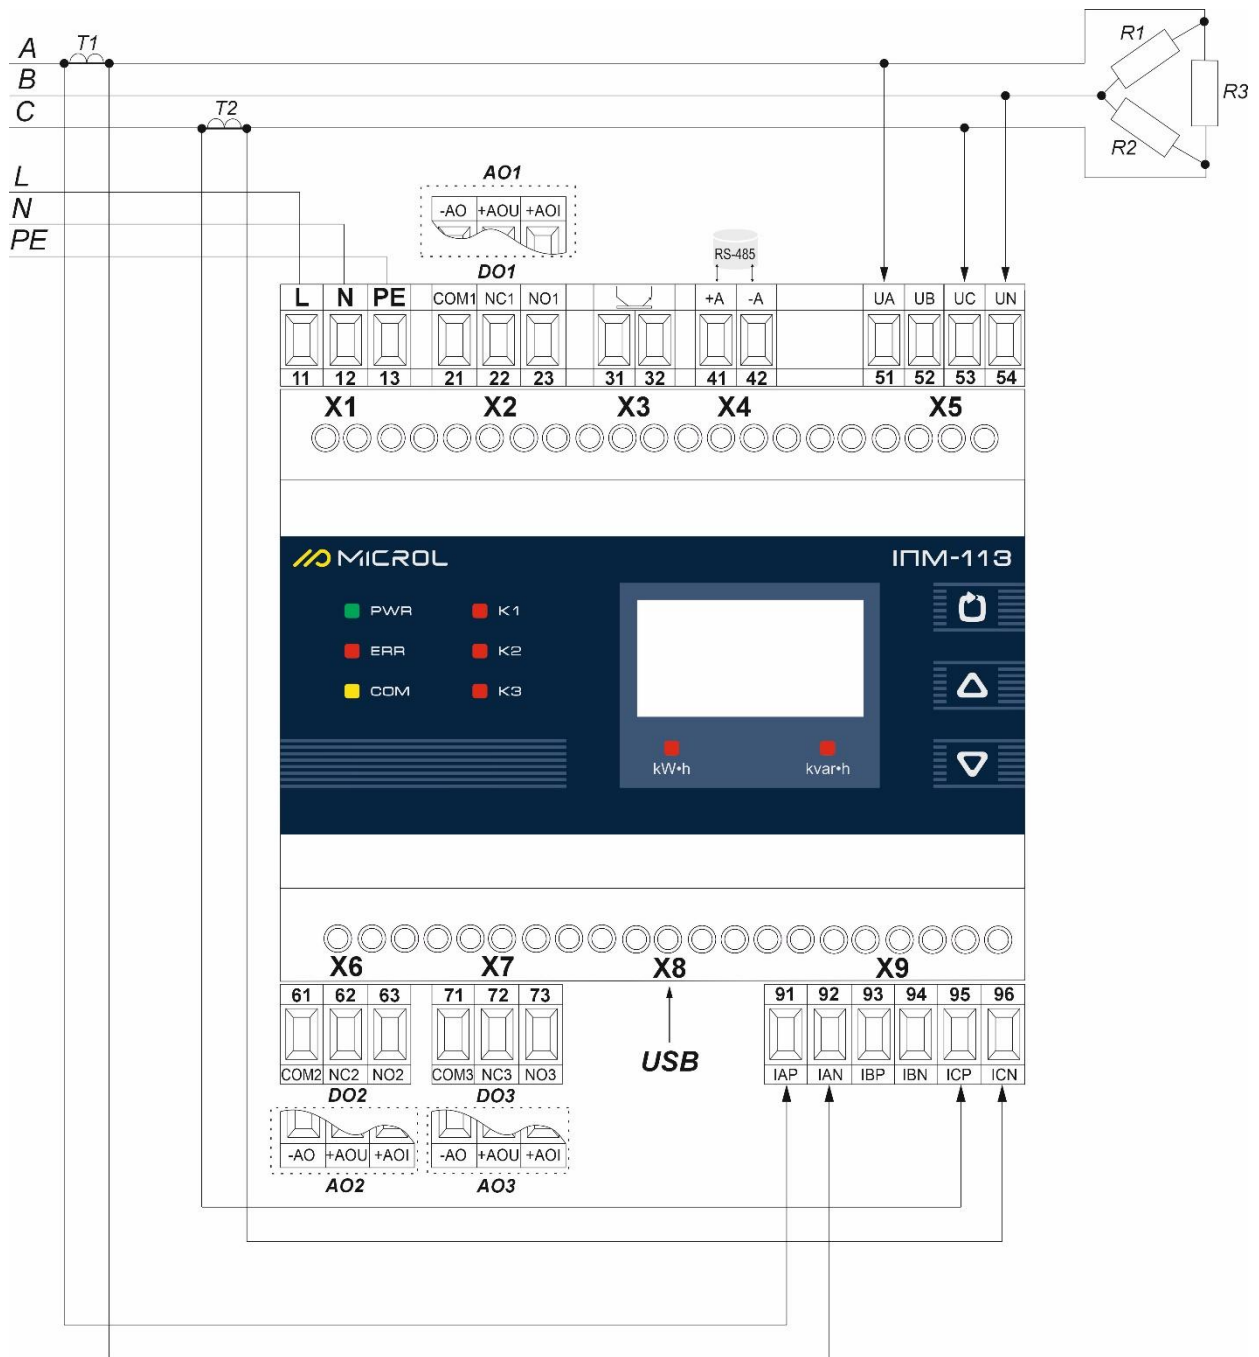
A
B
C
T1
T2
R1
R2
R3
L
N
PE
AO1
-AO | +AOU | +AOI
DO1
RS-485

| L | N | PE | COM1 | NC1 | NO1 | | +A | -A | UA | UB | UC | UN |
|---|---|---|---|---|---|---|---|---|---|---|---|---|
| 11 | 12 | 13 | 21 | 22 | 23 | 31 32 | 41 | 42 | 51 | 52 | 53 | 54 |

X1 X2 X3 X4 X5

MICROL
ІПМ-113
PWR
ERR
COM
K1
K2
K3
kW•h
kvar•h

X6 X7 X8 X9

| 61 | 62 | 63 | 71 | 72 | 73 |
|---|---|---|---|---|---|
| COM2 | NC2 | NO2 | COM3 | NC3 | NO3 |

| 91 | 92 | 93 | 94 | 95 | 96 |
|---|---|---|---|---|---|
| IAP | IAN | IBP | IBN | ICP | ICN |

USB
DO2
DO3
-AO | +AOU | +AOI
-AO | +AOU | +AOI
AO2
AO3